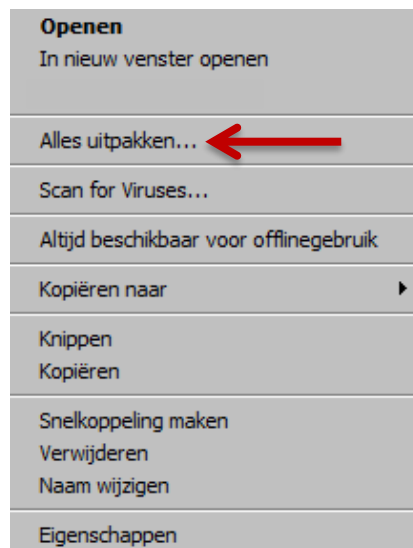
Openen
In nieuw venster openen

Alles uitpakken...

Scan for Viruses...

Altijd beschikbaar voor offlinegebruik

Kopiëren naar

Knippen
Kopiëren

Snelkoppeling maken
Verwijderen
Naam wijzigen

Eigenschappen